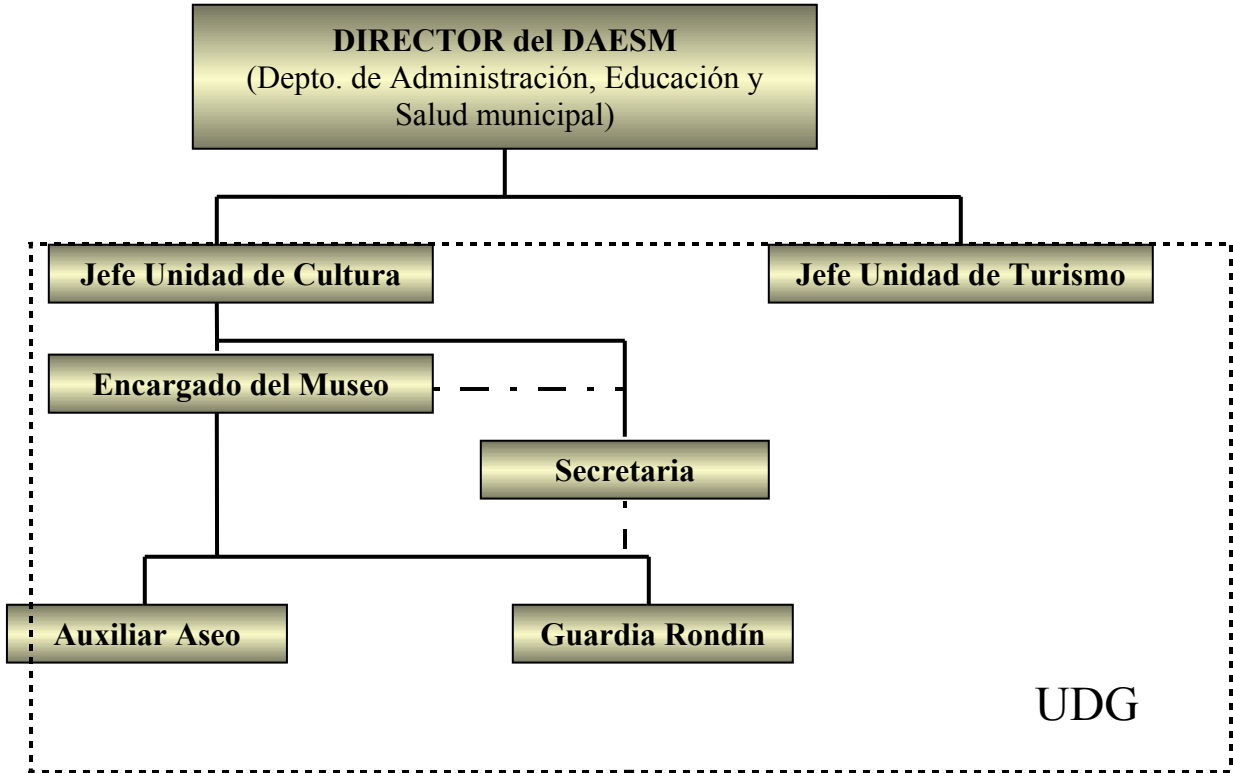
**DIRECTOR del DAESM**
(Depto. de Administración, Educación y Salud municipal)

**Jefe Unidad de Cultura**

**Jefe Unidad de Turismo**

**Encargado del Museo**

**Secretaria**

**Auxiliar Aseo**

**Guardia Rondín**

UDG